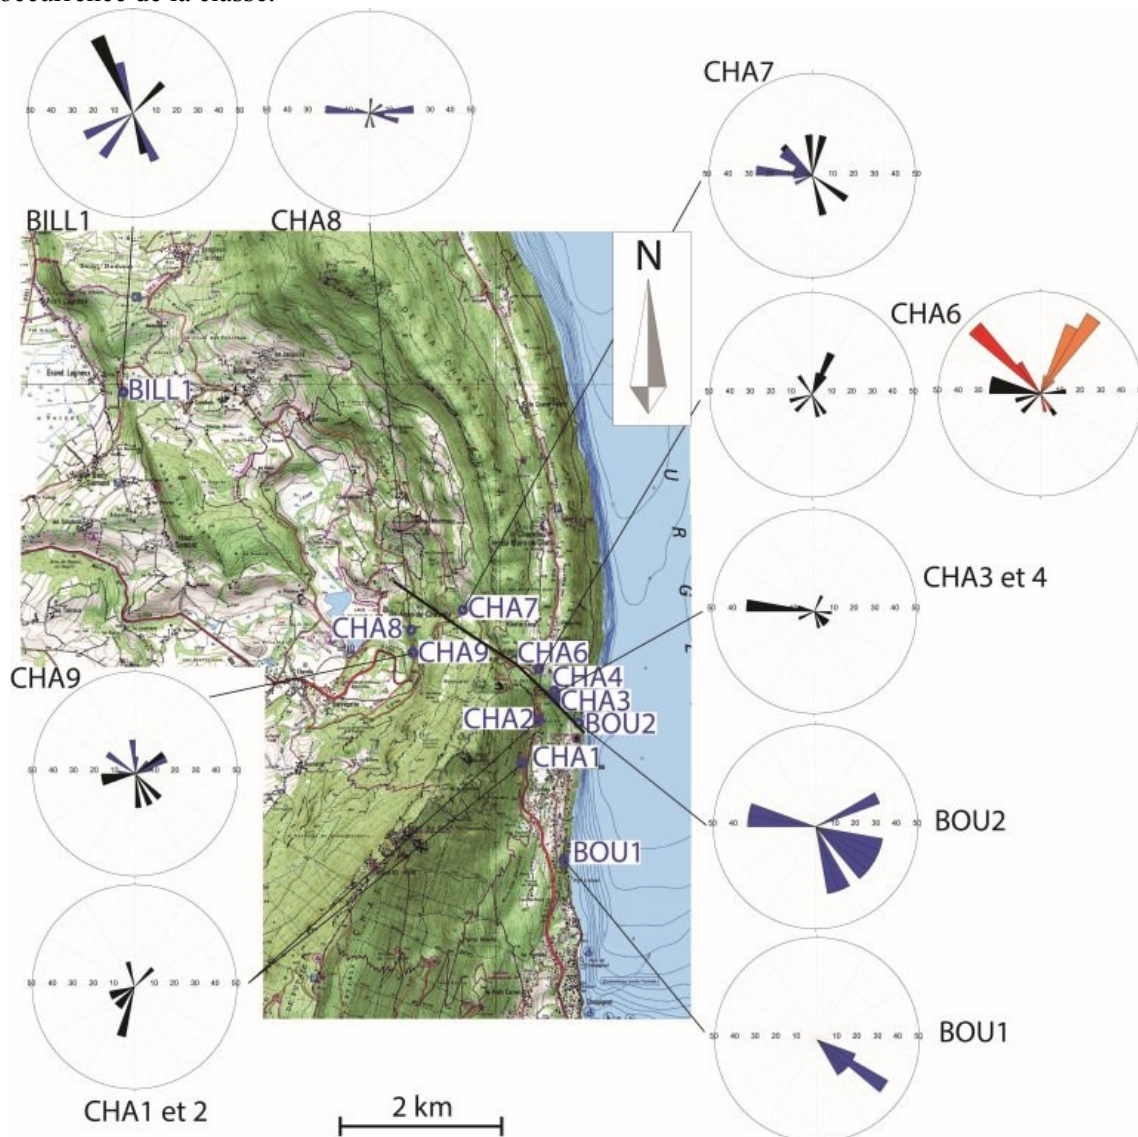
occurrence de la classe.

50 40 30 20 10 10 20 30 40 50

50 40 30 20 10 10 20 30 40 50

BILL1 CHA8

CHA7

50 40 30 20 10 10 20 30 40 50

N

CHA6

50 40 30 20 10 10 20 30 40 50

50 40 30 20 10 10 20 30 40

BILL1

U

R

G

CHA3 et 4

50 40 30 20 10 10 20 30 40 50

CHA7
CHA8
CHA9
CHA6
CHA4
CHA3
CHA2
BOU2
CHA1
BOU1

CHA9

50 40 30 20 10 10 20 30 40 50

BOU2

50 40 30 20 10 10 20 30 40 50

50 40 30 20 10 10 20 30 40 50

BOU1

50 40 30 20 10 10 20 30 40 50

CHA1 et 2

2 km